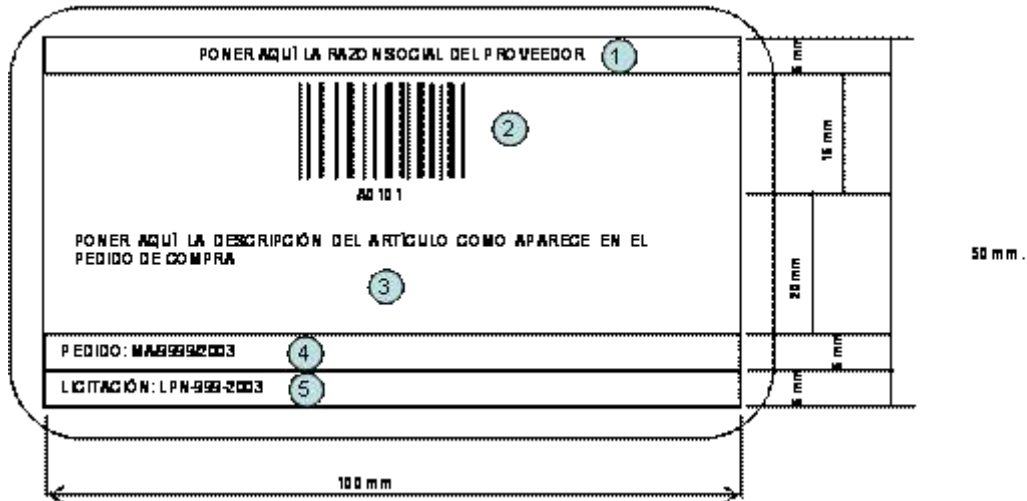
PONER AQUÍ LA RAZON SOCIAL DEL PROVEEDOR 1

2

A0101

PONER AQUÍ LA DESCRIPCIÓN DEL ARTÍCULO COMO APARECE EN EL PEDIDO DE COMPRA

3

PEDIDO: MA99992003 4

LICITACIÓN: LPN-999-2003 5

5 mm

15 mm

20 mm

5 mm

5 mm

50 mm.

100 mm